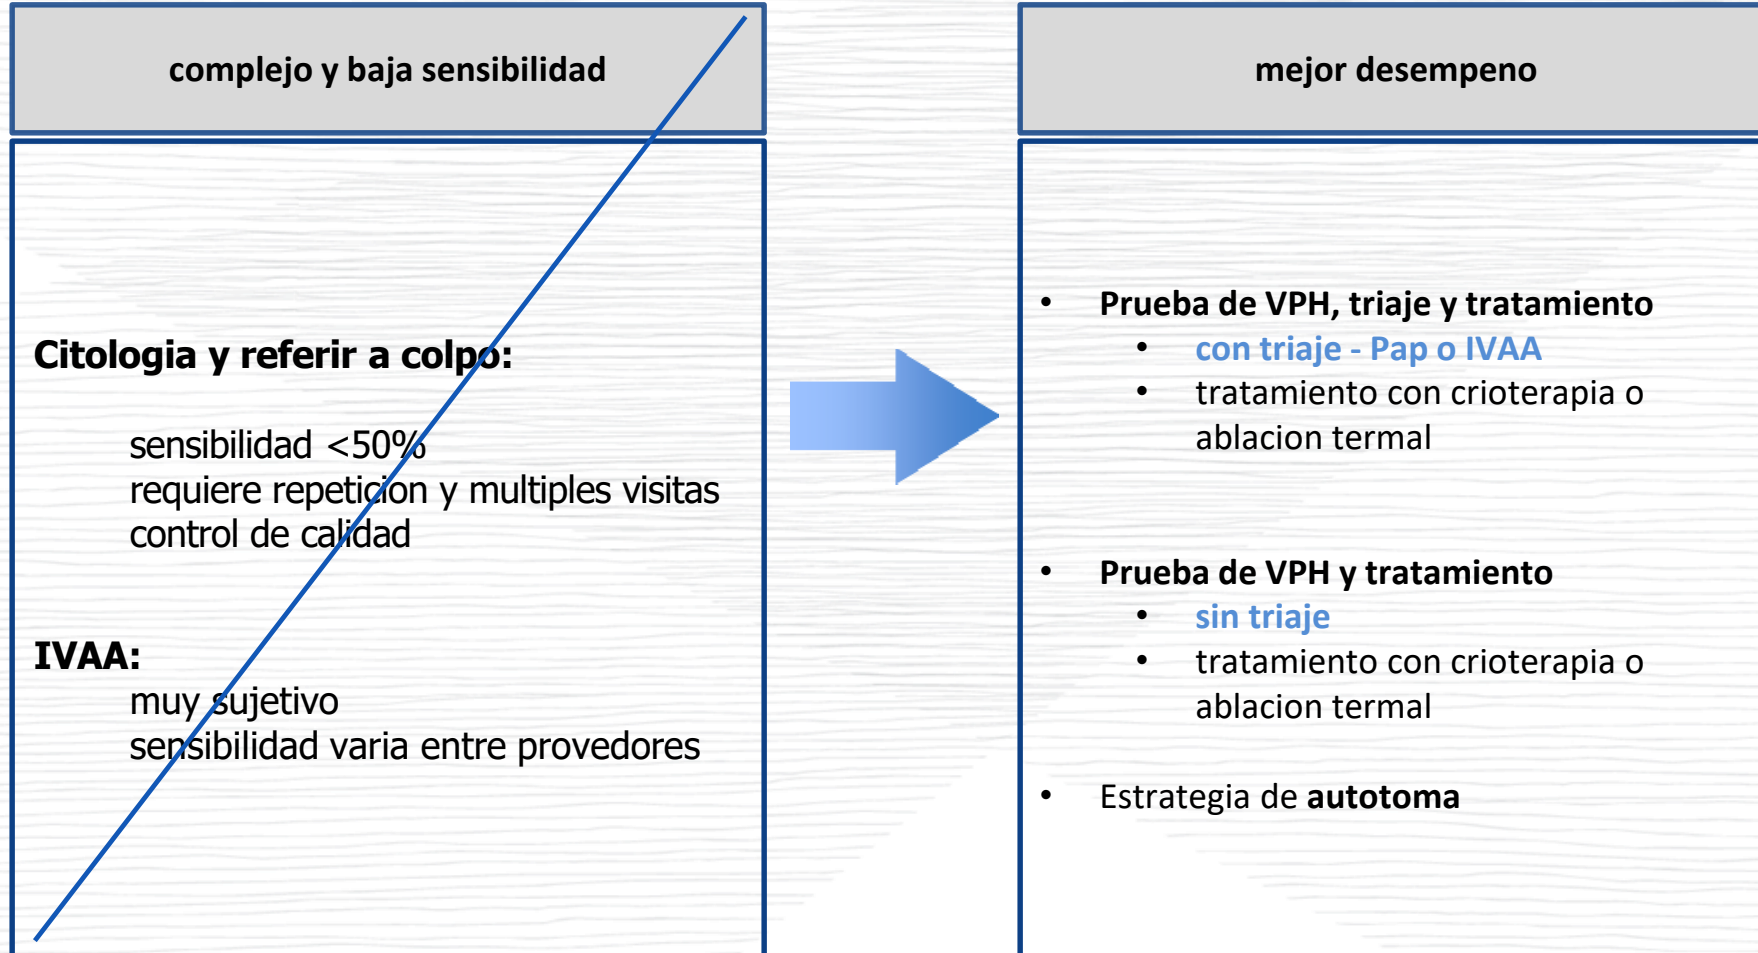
complejo y baja sensibilidad

Citologia y referir a colpo:

sensibilidad <50%
requiere repeticion y multiples visitas
control de calidad

IVAA:
muy sujetivo
sensibilidad varia entre provedores

mejor desempeno

• Prueba de VPH, triaje y tratamiento
  • con triaje - Pap o IVAA
  • tratamiento con crioterapia o ablacion termal

• Prueba de VPH y tratamiento
  • sin triaje
  • tratamiento con crioterapia o ablacion termal

• Estrategia de autotoma